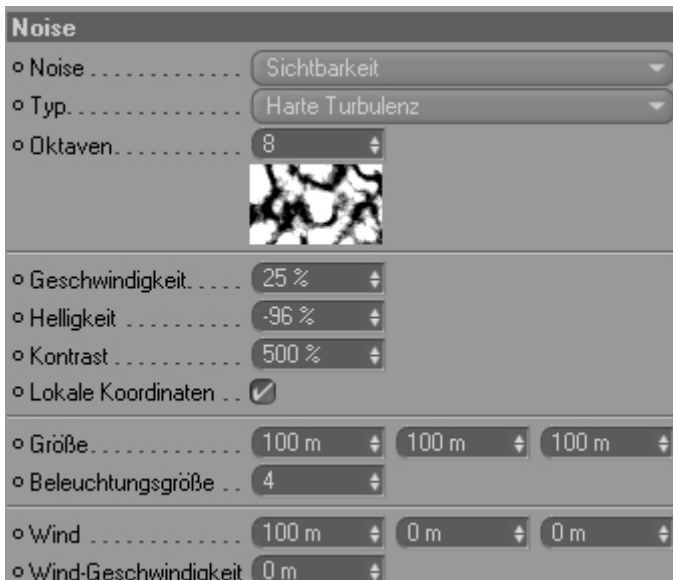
Noise

Noise . . . . . . . . . . . . . Sichtbarkeit

Typ. . . . . . . . . . . . . . Harte Turbulenz

Oktaven. . . . . . . . . . . 8

Geschwindigkeit. . . . . 25 %

Helligkeit . . . . . . . . . . -96 %

Kontrast . . . . . . . . . . . 500 %

Lokale Koordinaten . .

Größe. . . . . . . . . . . . . 100 m 100 m 100 m

Beleuchtungsgröße . . 4

Wind . . . . . . . . . . . . . 100 m 0 m 0 m

Wind-Geschwindigkeit 0 m